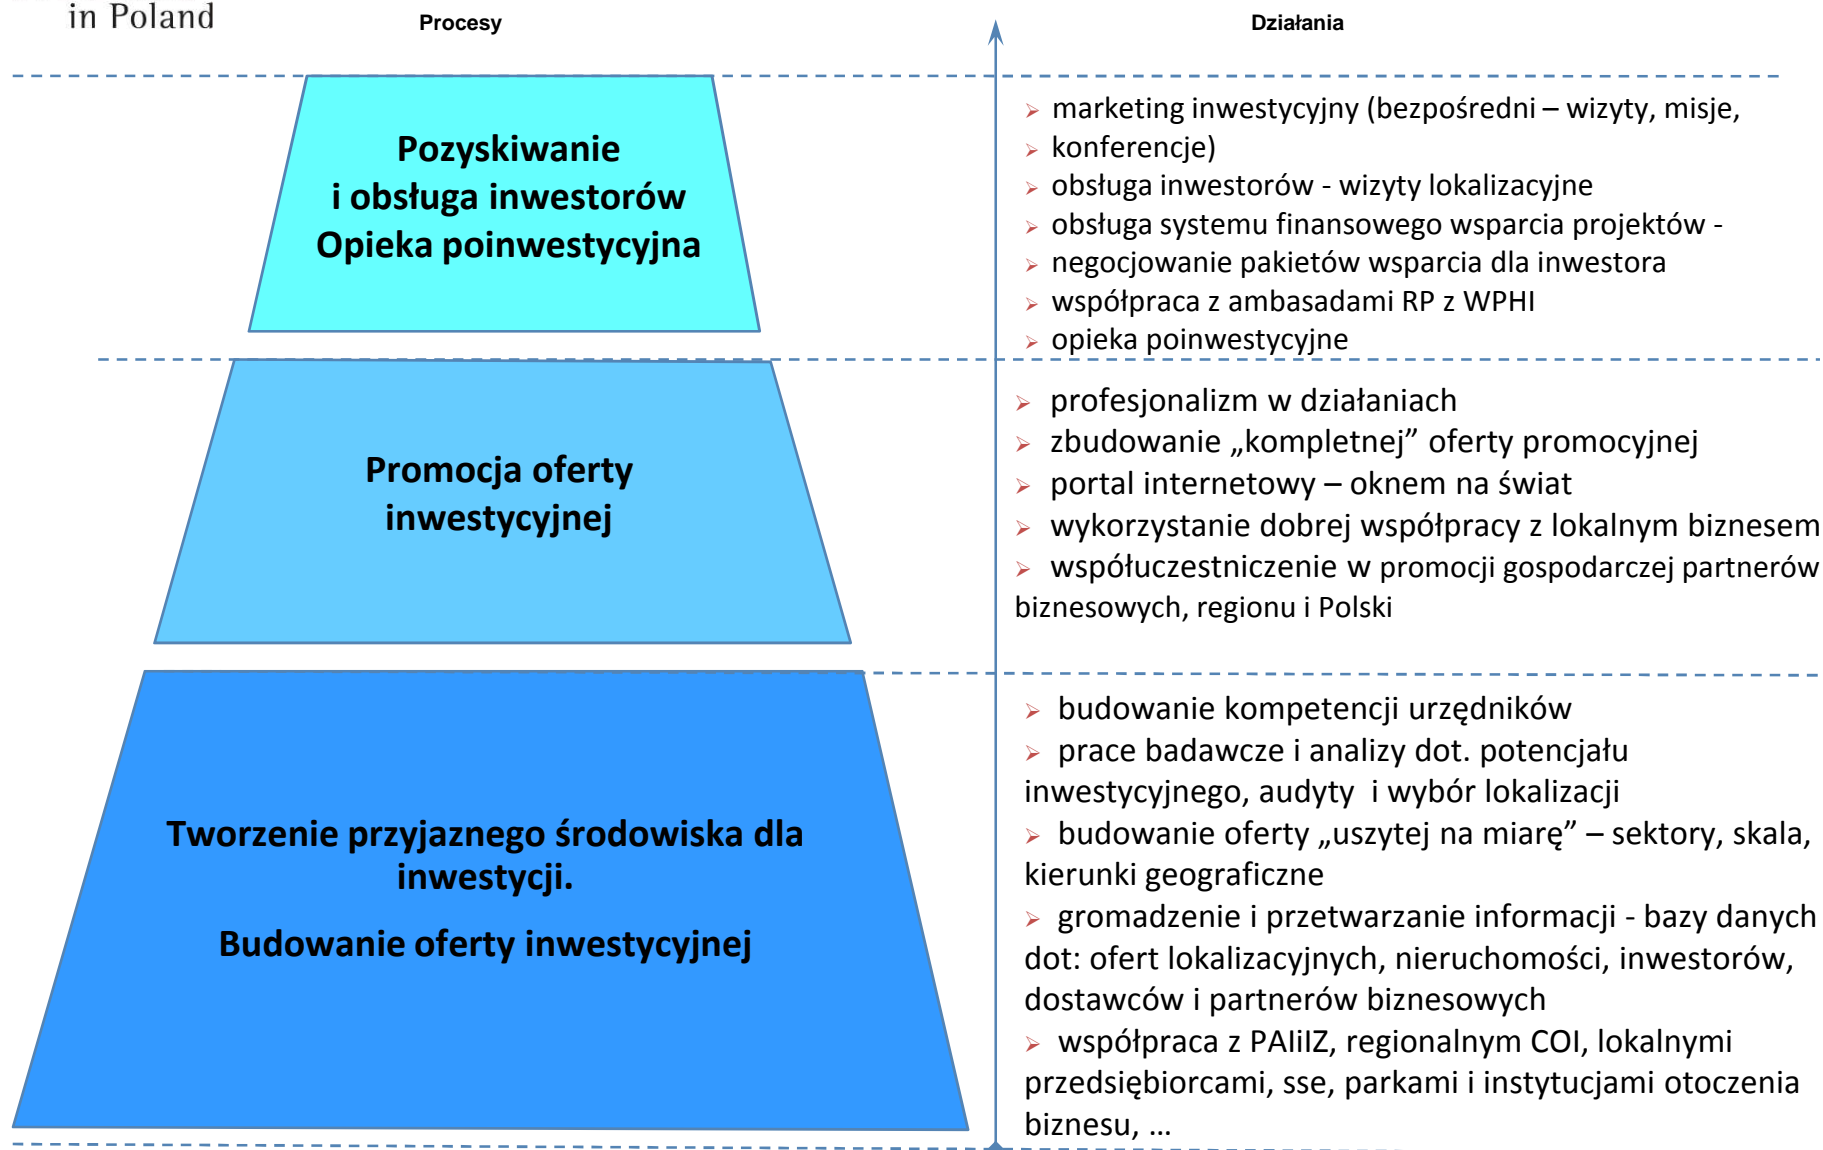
in Poland

Procesy

Działania

Pozyskiwanie i obsługa inwestorów Opieka poinwestycyjna

- marketing inwestycyjny (bezpośredni – wizyty, misje,
- konferencje)
- obsługa inwestorów - wizyty lokalizacyjne
- obsługa systemu finansowego wsparcia projektów -
- negocjowanie pakietów wsparcia dla inwestora
- współpraca z ambasadami RP z WPHI
- opieka poinwestycyjne

Promocja oferty inwestycyjnej

- profesjonalizm w działaniach
- zbudowanie „kompletnej” oferty promocyjnej
- portal internetowy – oknem na świat
- wykorzystanie dobrej współpracy z lokalnym biznesem
- współuczestniczenie w promocji gospodarczej partnerów biznesowych, regionu i Polski

Tworzenie przyjaznego środowiska dla inwestycji.

Budowanie oferty inwestycyjnej

- budowanie kompetencji urzędników
- prace badawcze i analizy dot. potencjału inwestycyjnego, audyty i wybór lokalizacji
- budowanie oferty „uszytej na miarę” – sektory, skala, kierunki geograficzne
- gromadzenie i przetwarzanie informacji - bazy danych dot: ofert lokalizacyjnych, nieruchomości, inwestorów, dostawców i partnerów biznesowych
- współpraca z PAIiIZ, regionalnym COI, lokalnymi przedsiębiorcami, sse, parkami i instytucjami otoczenia biznesu, …